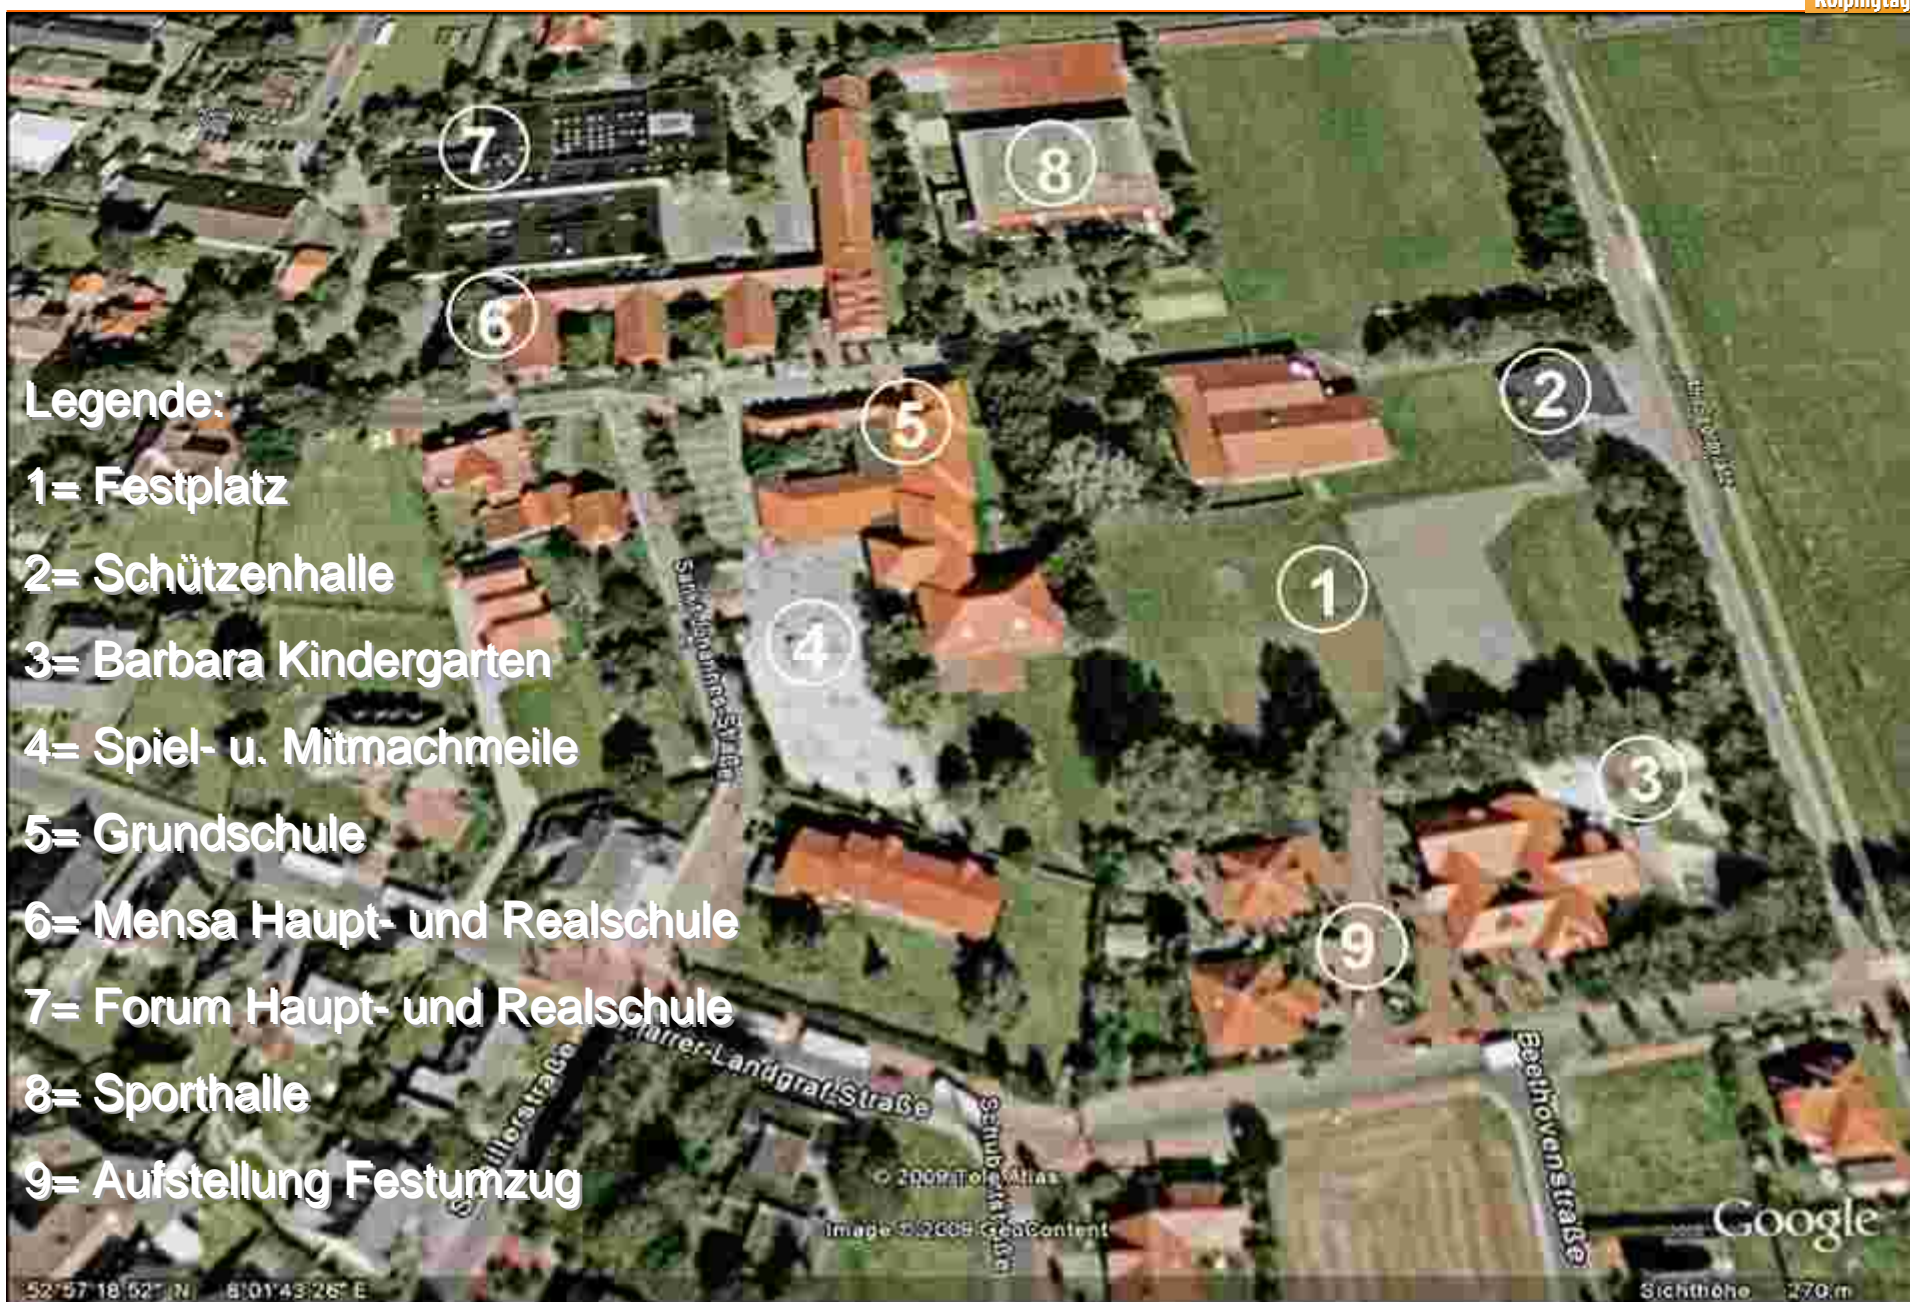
Kolpingtag

7

8

6

Legende:

1= Festplatz

2= Schützenhalle

3= Barbara Kindergarten

4= Spiel- u. Mitmachmeile

5= Grundschule

6= Mensa Haupt- und Realschule

7= Forum Haupt- und Realschule

8= Sporthalle

9= Aufstellung Festumzug

5

2

1

4

3

9

Sankt-Johannes-Straße

Pfarrer-Landgraf-Straße

Schubertstraße

Beethovenstraße

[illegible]straße

© 2009 Tele Atlas

Image © 2009 GeoContent

Google

52°57'18.52" N 8°01'43.26" E

Sichthöhe 270 m